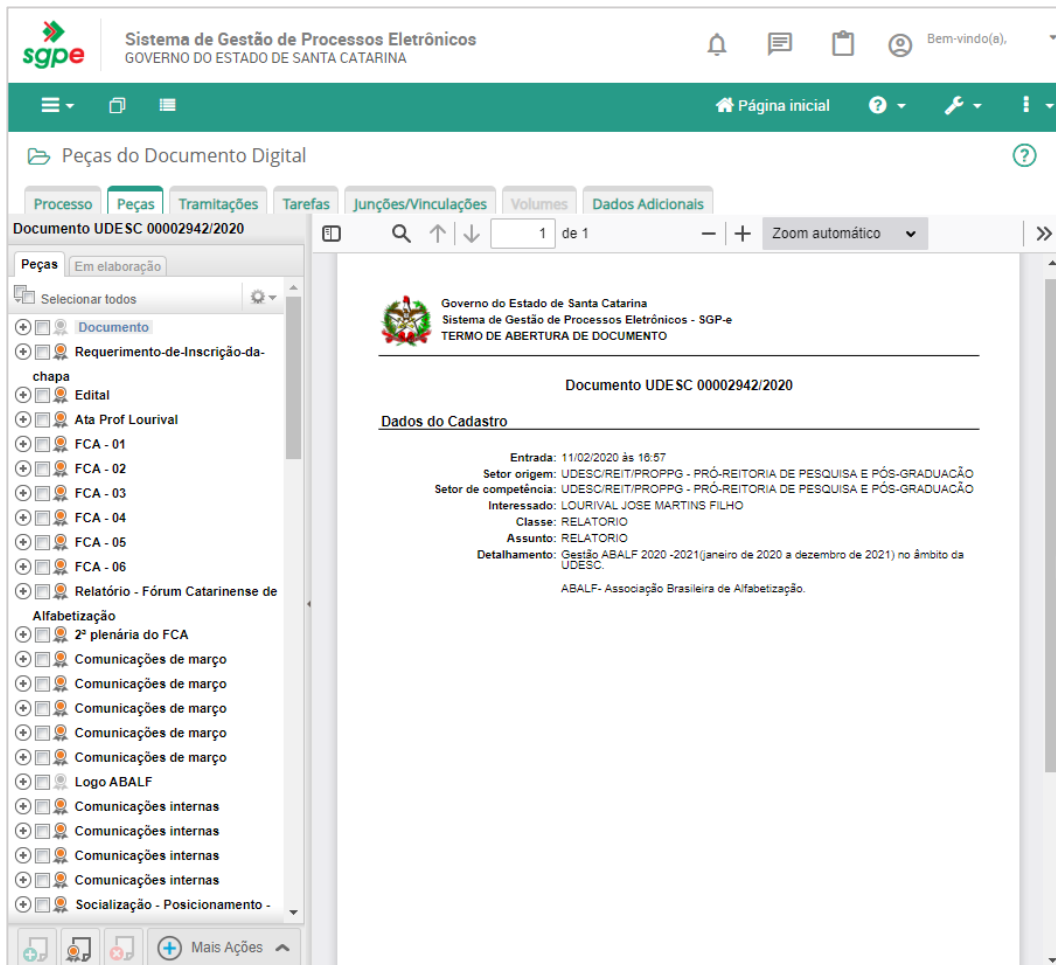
sgpe
Sistema de Gestão de Processos Eletrônicos
GOVERNO DO ESTADO DE SANTA CATARINA

Bem-vindo(a),

Página inicial

Peças do Documento Digital

Processo | Peças | Tramitações | Tarefas | Junções/Vinculações | Volumes | Dados Adicionais

Documento UDESC 00002942/2020

Peças | Em elaboração

Selecionar todos

Documento
Requerimento-de-Inscrição-da-chapa
Edital
Ata Prof Lourival
FCA - 01
FCA - 02
FCA - 03
FCA - 04
FCA - 05
FCA - 06
Relatório - Fórum Catarinense de Alfabetização
2ª plenária do FCA
Comunicações de março
Comunicações de março
Comunicações de março
Comunicações de março
Comunicações de março
Logo ABALF
Comunicações internas
Comunicações internas
Comunicações internas
Comunicações internas
Socialização - Posicionamento -

Mais Ações

1 de 1
Zoom automático

Governo do Estado de Santa Catarina
Sistema de Gestão de Processos Eletrônicos - SGP-e
TERMO DE ABERTURA DE DOCUMENTO

Documento UDESC 00002942/2020

Dados do Cadastro

Entrada: 11/02/2020 às 16:57
Setor origem: UDESC/REIT/PROPPG - PRÓ-REITORIA DE PESQUISA E PÓS-GRADUAÇÃO
Setor de competência: UDESC/REIT/PROPPG - PRÓ-REITORIA DE PESQUISA E PÓS-GRADUAÇÃO
Interessado: LOURIVAL JOSE MARTINS FILHO
Classe: RELATORIO
Assunto: RELATORIO
Detalhamento: Gestão ABALF 2020 -2021(janeiro de 2020 a dezembro de 2021) no âmbito da UDESC.

ABALF- Associação Brasileira de Alfabetização.